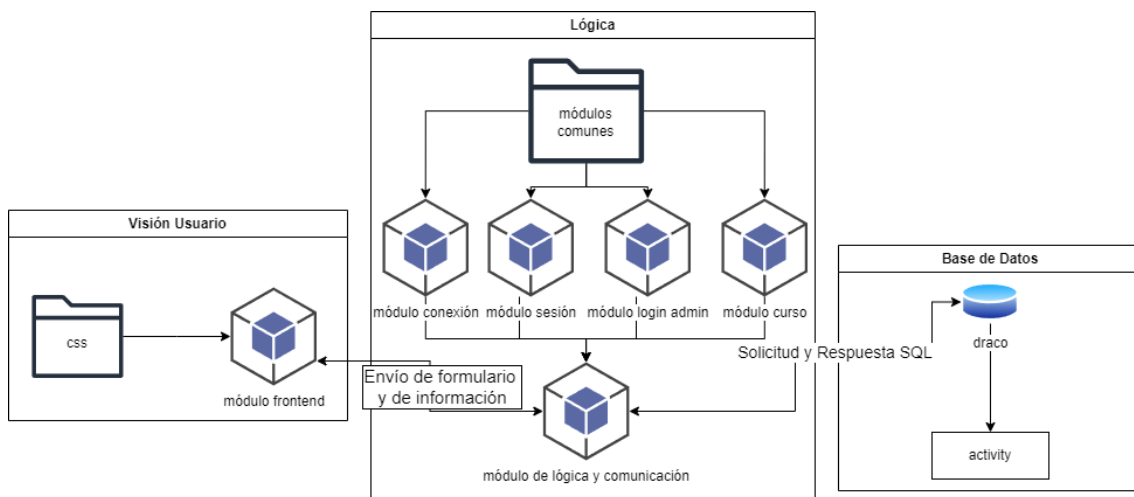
Lógica

módulos comunes

módulo conexión

módulo sesión

módulo login admin

módulo curso

Visión Usuario

css

módulo frontend

Envío de formulario y de información

módulo de lógica y comunicación

Solicitud y Respuesta SQL

Base de Datos

draco

activity